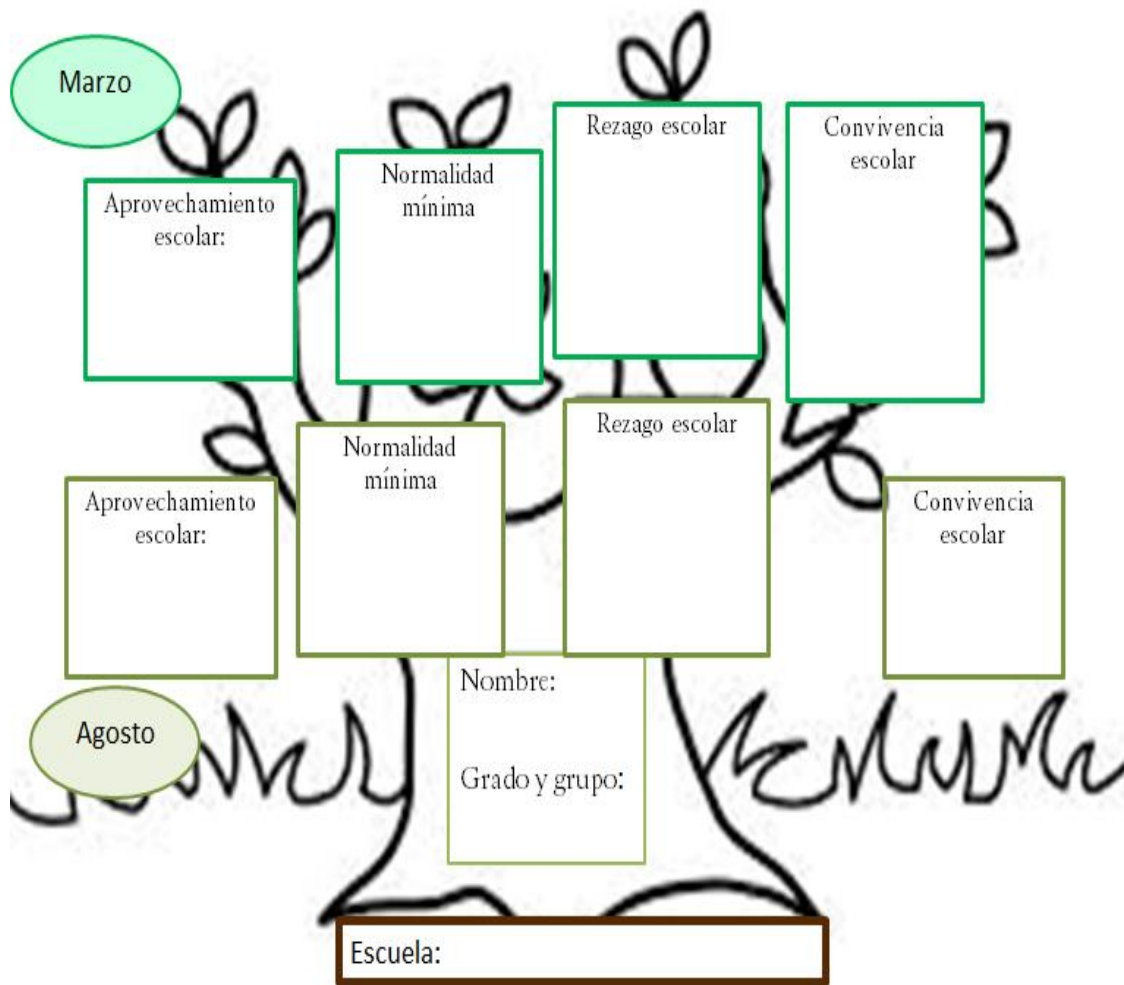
Marzo

Aprovechamiento escolar:

Normalidad mínima

Rezago escolar

Convivencia escolar

Aprovechamiento escolar:

Normalidad mínima

Rezago escolar

Convivencia escolar

Nombre:

Grado y grupo:

Agosto

Escuela: